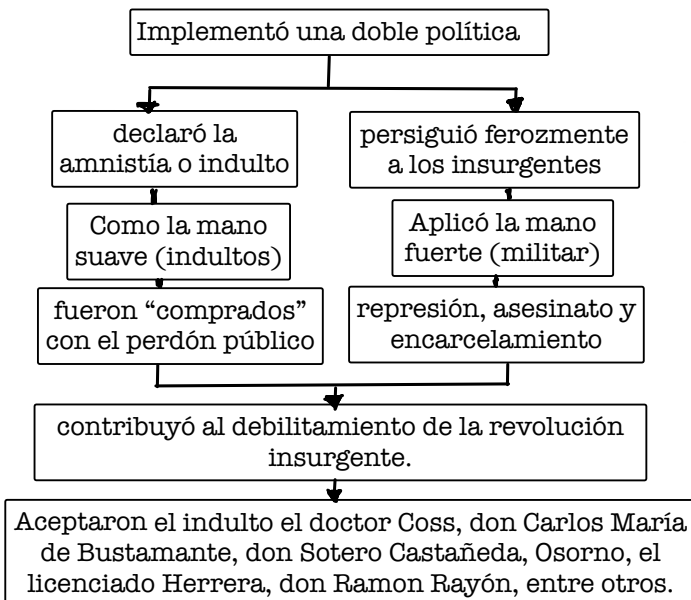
Implementó una doble política

declaró la amnistía o indulto

Como la mano suave (indultos)

fueron "comprados" con el perdón público

persiguió ferozmente a los insurgentes

Aplicó la mano fuerte (militar)

represión, asesinato y encarcelamiento

contribuyó al debilitamiento de la revolución insurgente.

Aceptaron el indulto el doctor Coss, don Carlos María de Bustamante, don Sotero Castañeda, Osorno, el licenciado Herrera, don Ramon Rayón, entre otros.